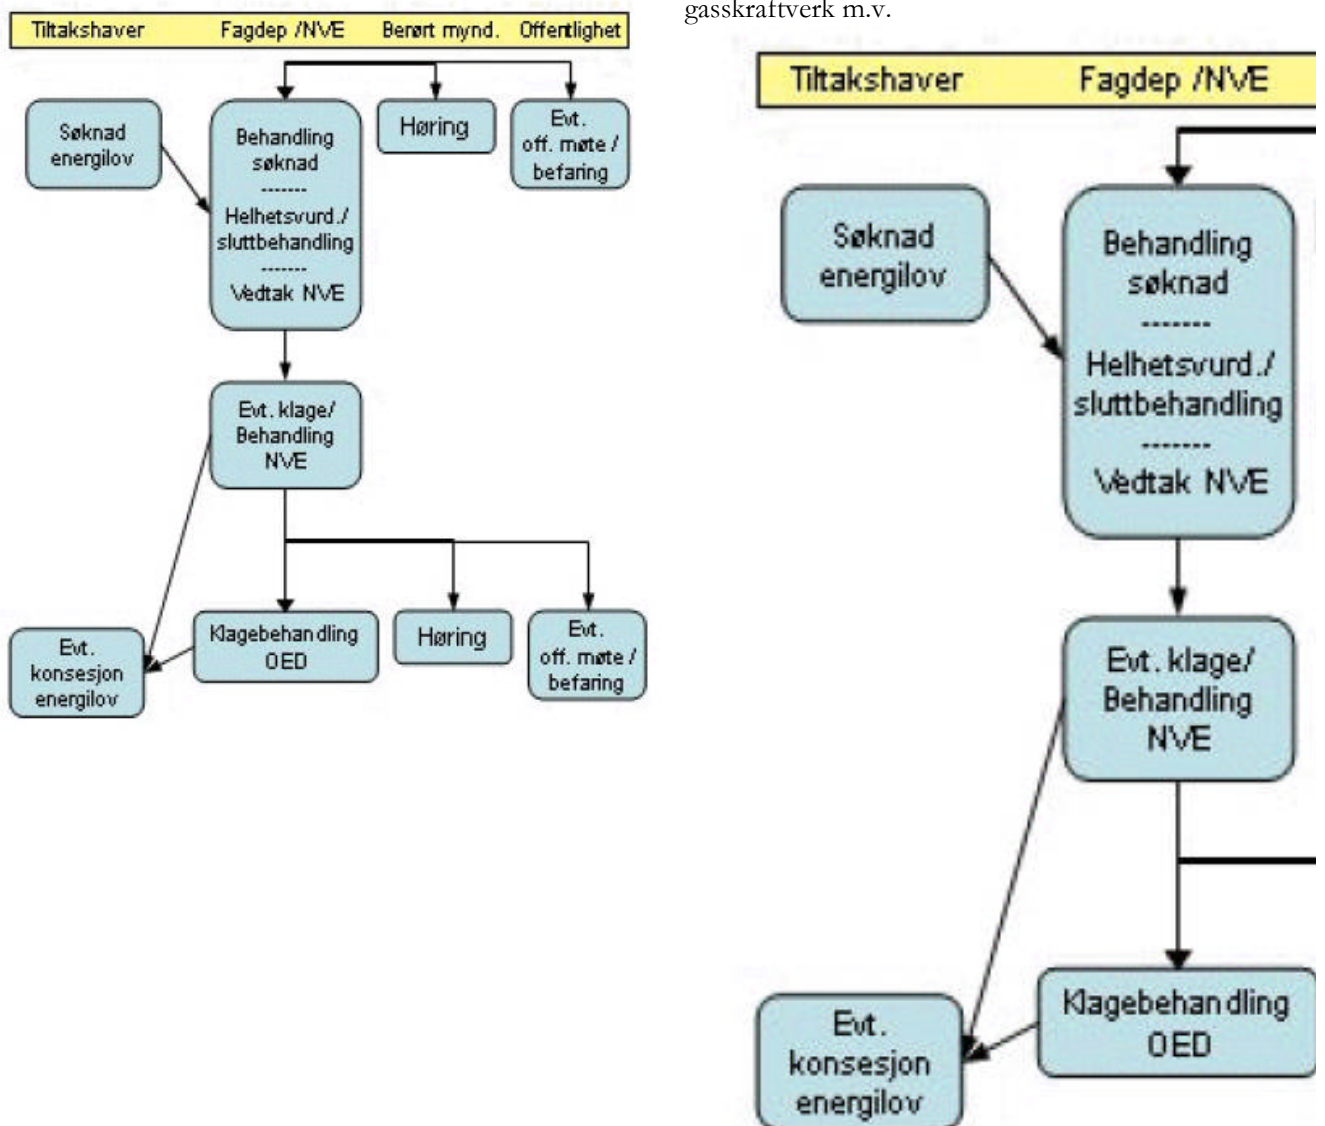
Tiltakshaver Fagdep /NVE Berørt mynd. Offentlighet

Søknad energilov

Behandling søknad
-------
Helhetsvurd./ sluttbehandling
-------
Vedtak NVE

Høring

Evt. off. møte / befaring

Evt. klage/ Behandling NVE

Evt. konsesjon energilov

Klagebehandling OED

Høring

Evt. off. møte / befaring

gasskraftverk m.v.

Tiltakshaver Fagdep /NVE

Søknad energilov

Behandling søknad
-------
Helhetsvurd./ sluttbehandling
-------
Vedtak NVE

Evt. klage/ Behandling NVE

Evt. konsesjon energilov

Klagebehandling OED